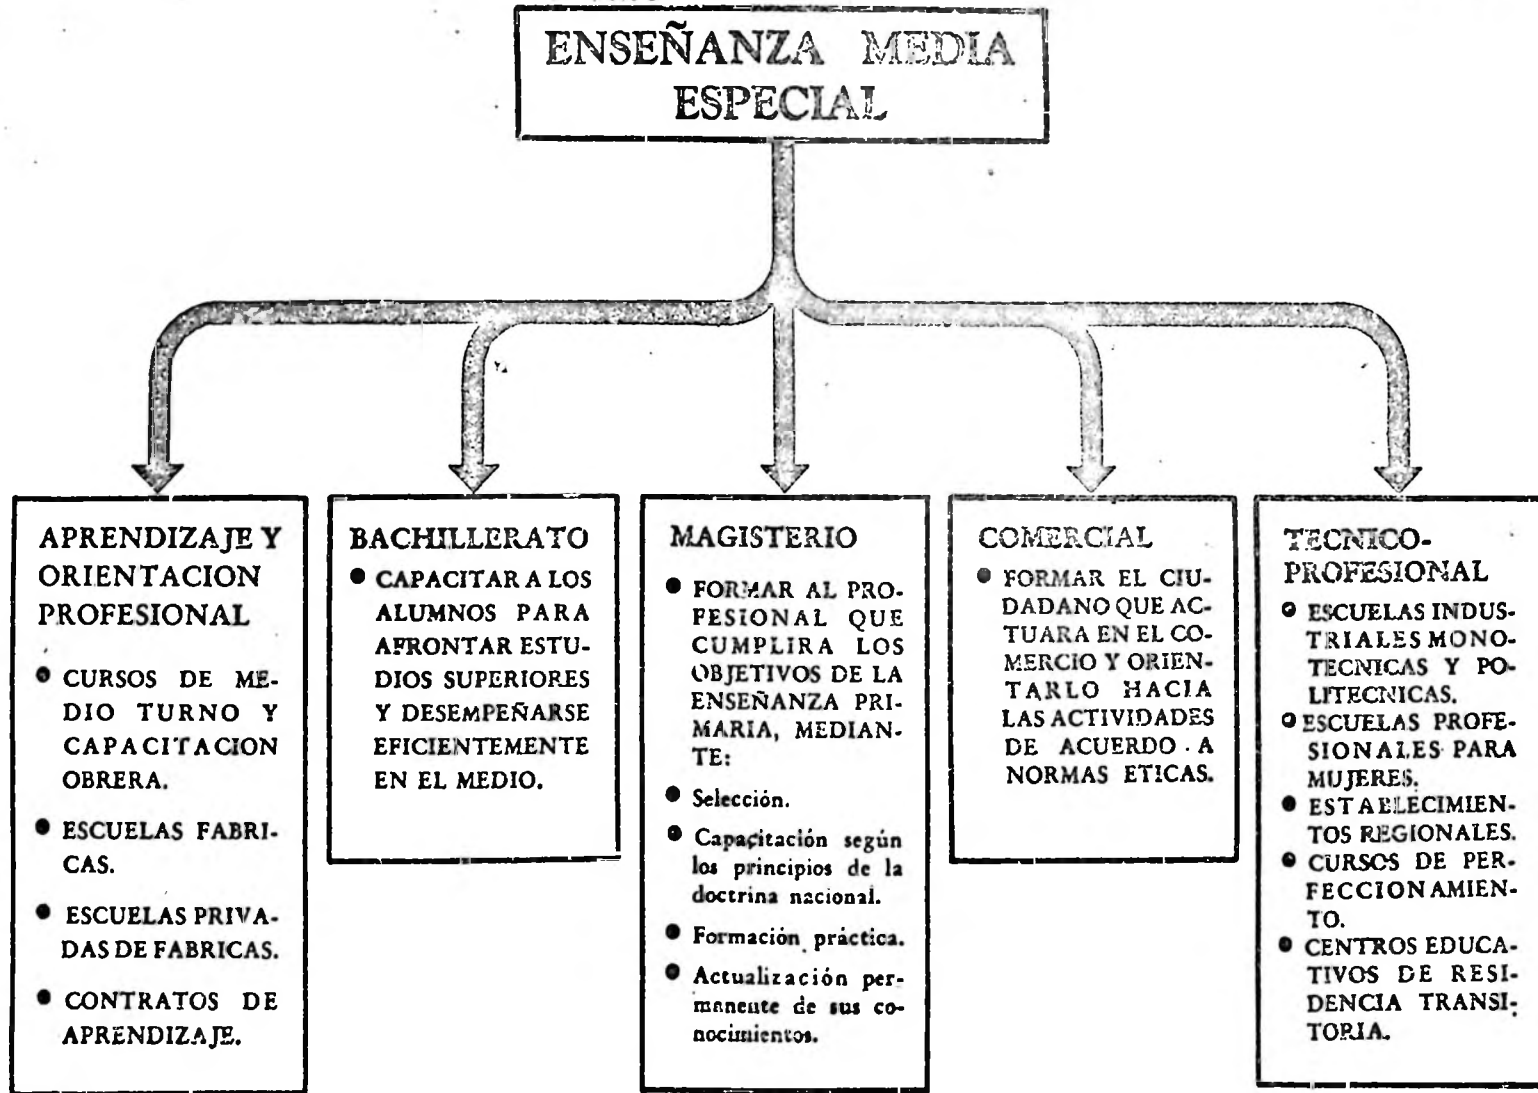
ENSEÑANZA MEDIA ESPECIAL

APRENDIZAJE Y ORIENTACION PROFESIONAL

• CURSOS DE MEDIO TURNO Y CAPACITACION OBRERA.

• ESCUELAS FABRICAS.

• ESCUELAS PRIVADAS DE FABRICAS.

• CONTRATOS DE APRENDIZAJE.

BACHILLERATO

• CAPACITAR A LOS ALUMNOS PARA AFRONTAR ESTUDIOS SUPERIORES Y DESEMPEÑARSE EFICIENTEMENTE EN EL MEDIO.

MAGISTERIO

• FORMAR AL PROFESIONAL QUE CUMPLIRA LOS OBJETIVOS DE LA ENSEÑANZA PRIMARIA, MEDIANTE:

• Selección.

• Capacitación según los principios de la doctrina nacional.

• Formación práctica.

• Actualización permanente de sus conocimientos.

COMERCIAL

• FORMAR EL CIUDADANO QUE ACTUARA EN EL COMERCIO Y ORIENTARLO HACIA LAS ACTIVIDADES DE ACUERDO A NORMAS ETICAS.

TECNICO-PROFESIONAL

• ESCUELAS INDUSTRIALES MONOTECNICAS Y POLITECNICAS.
• ESCUELAS PROFESIONALES PARA MUJERES.
• ESTABLECIMIENTOS REGIONALES.
• CURSOS DE PERFECCIONAMIENTO.
• CENTROS EDUCATIVOS DE RESIDENCIA TRANSITORIA.